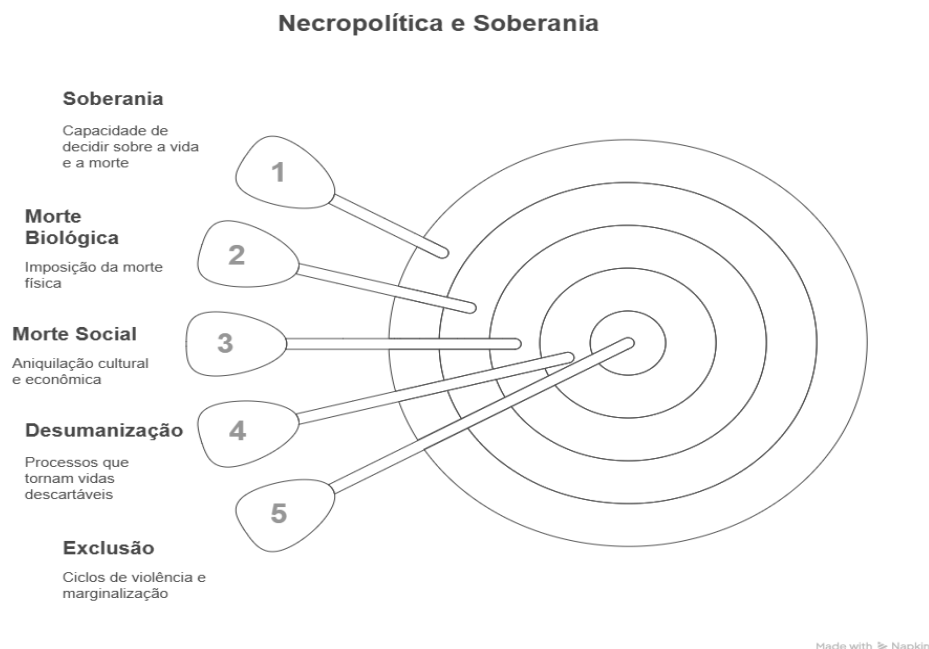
Necropolítica e Soberania

Soberania

Capacidade de decidir sobre a vida e a morte

1

Morte Biológica

Imposição da morte física

2

Morte Social

Aniquilação cultural e econômica

3

Desumanização

Processos que tornam vidas descartáveis

4

5

Exclusão

Ciclos de violência e marginalização

Made with Napkin